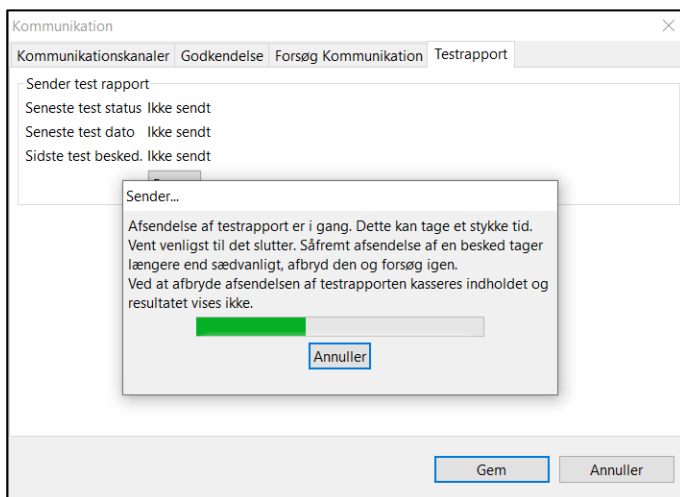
Kommunikation

Kommunikationskanaler | Godkendelse | Forsøg Kommunikation | Testrapport

Sender test rapport

Seneste test status Ikke sendt

Seneste test dato Ikke sendt

Sidste test besked. Ikke sendt

Sender...

Afsendelse af testrapport er i gang. Dette kan tage et stykke tid. Vent venligst til det slutter. Såfremt afsendelse af en besked tager længere end sædvanligt, afbryd den og forsøg igen.
Ved at afbryde afsendelsen af testrapporten kasseres indholdet og resultatet vises ikke.

Annuller

Gem

Annuller